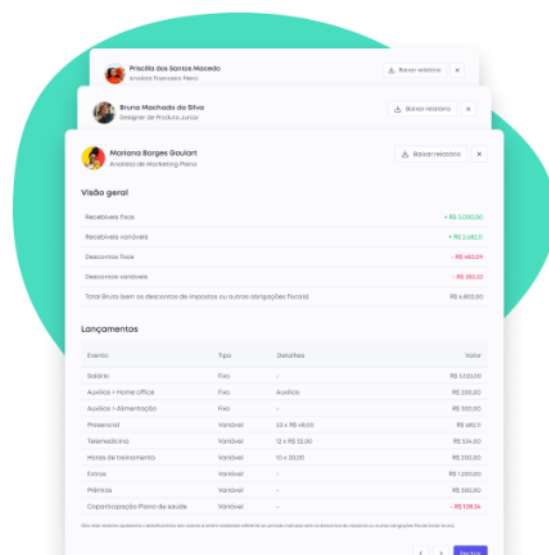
Priscilla dos Santos Macedo
Analista Financeiro Pleno
Baixar relatório
×

Bruna Machado da Silva
Designer de Produto Junior
Baixar relatório
×

Mariana Borges Goulart
Analista de Marketing Pleno
Baixar relatório
×

Visão geral

Recebíveis fixos + R$ 3.000,00
Recebíveis variáveis + R$ 2.682,11
Descontos fixos - R$ 463,09
Descontos variáveis - R$ 350,00
Total Bruto (sem os descontos de impostos ou outras obrigações fiscais) R$ 4.803,00

Lançamentos

| Evento | Tipo | Detalhes | Valor |
|---|---|---|---|
| Salário | Fixo | - | R$ 3.100,00 |
| Auxílios > Home office | Fixo | Auxílios | R$ 200,00 |
| Auxílios > Alimentação | Fixo | - | R$ 300,00 |
| Presencial | Variável | 23 x R$ 48,00 | R$ 480,11 |
| Telemedicina | Variável | 12 x R$ 32,00 | R$ 324,00 |
| Horas de treinamento | Variável | 10 x 20,00 | R$ 200,00 |
| Extras | Variável | - | R$ 1.260,00 |
| Prêmios | Variável | - | R$ 300,00 |
| Coparticipação Plano de saúde | Variável | - | - R$ 108,34 |

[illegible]

Fechar